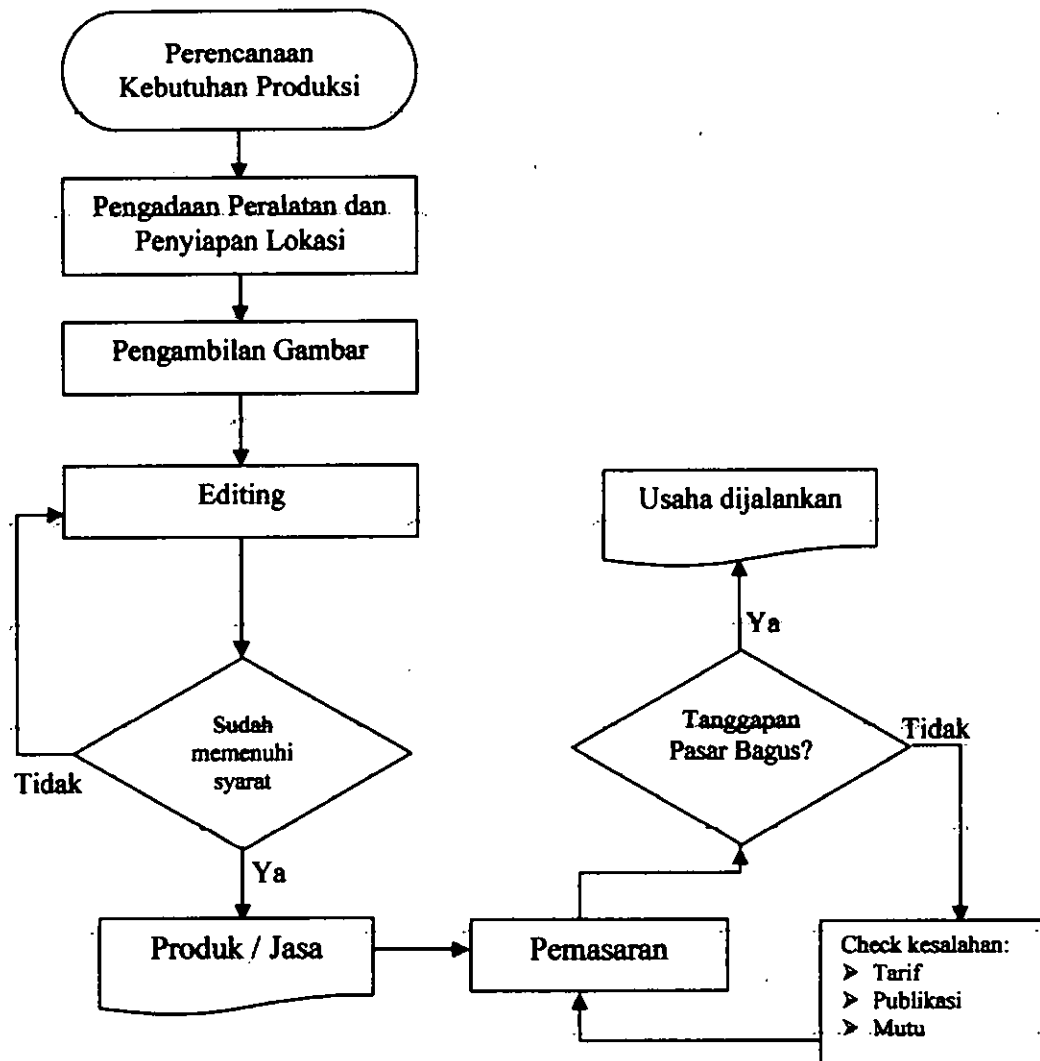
Perencanaan Kebutuhan Produksi

Pengadaan Peralatan dan Penyiapan Lokasi

Pengambilan Gambar

Editing

Sudah memenuhi syarat

Tidak

Ya

Produk / Jasa

Pemasaran

Tanggapan Pasar Bagus?

Ya

Usaha dijalankan

Tidak

Check kesalahan:
➢ Tarif
➢ Publikasi
➢ Mutu